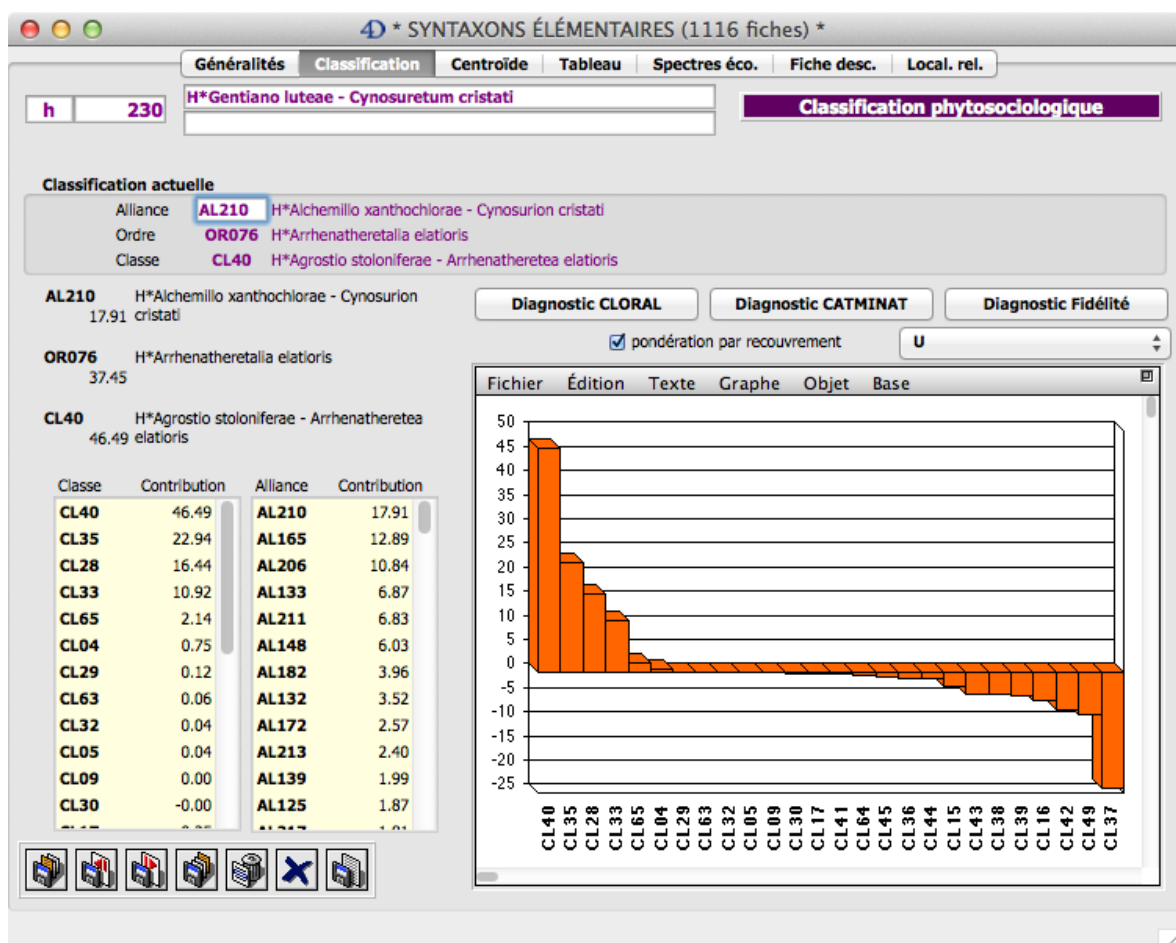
4D * SYNTAXONS ÉLÉMENTAIRES (1116 fiches) *

Généralités | Classification | Centroïde | Tableau | Spectres éco. | Fiche desc. | Local. rel.

h 230

H*Gentiano luteae - Cynosuretum cristati

Classification phytosociologique

Classification actuelle

Alliance AL210 H*Alchemillo xanthochlorae - Cynosurion cristati

Ordre OR076 H*Arrhenatheretalia elatioris

Classe CL40 H*Agrostio stoloniferae - Arrhenatheretea elatioris

AL210 H*Alchemillo xanthochlorae - Cynosurion cristati
17.91

OR076 H*Arrhenatheretalia elatioris
37.45

CL40 H*Agrostio stoloniferae - Arrhenatheretea elatioris
46.49

Diagnostic CLORAL | Diagnostic CATMINAT | Diagnostic Fidélité

pondération par recouvrement

U

| Classe | Contribution |
|---|---|
| CL40 | 46.49 |
| CL35 | 22.94 |
| CL28 | 16.44 |
| CL33 | 10.92 |
| CL65 | 2.14 |
| CL04 | 0.75 |
| CL29 | 0.12 |
| CL63 | 0.06 |
| CL32 | 0.04 |
| CL05 | 0.04 |
| CL09 | 0.00 |
| CL30 | -0.00 |

| Alliance | Contribution |
|---|---|
| AL210 | 17.91 |
| AL165 | 12.89 |
| AL206 | 10.84 |
| AL133 | 6.87 |
| AL211 | 6.83 |
| AL148 | 6.03 |
| AL182 | 3.96 |
| AL132 | 3.52 |
| AL172 | 2.57 |
| AL213 | 2.40 |
| AL139 | 1.99 |
| AL125 | 1.87 |

Fichier Édition Texte Graphe Objet Base

50 45 40 35 30 25 20 15 10 5 0 -5 -10 -15 -20 -25

CL40 CL35 CL28 CL33 CL65 CL04 CL29 CL63 CL32 CL05 CL09 CL30 CL17 CL41 CL64 CL45 CL36 CL44 CL15 CL43 CL38 CL39 CL16 CL42 CL49 CL37